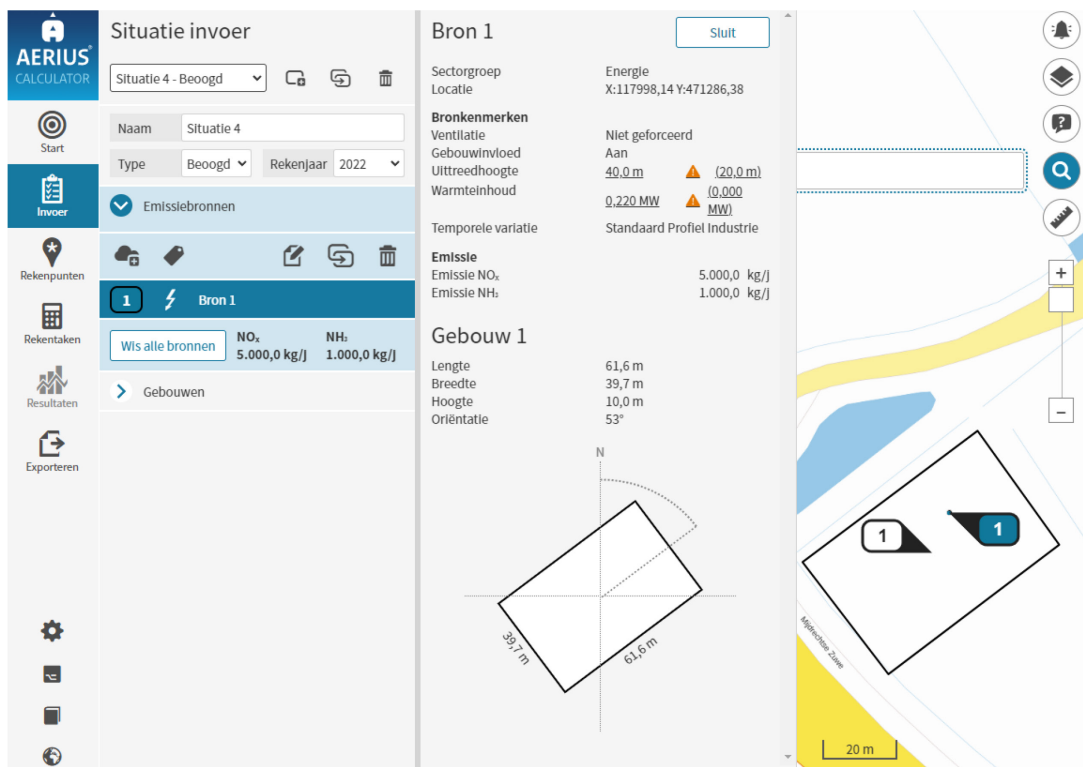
AERIUS® CALCULATOR

Start

Invoer

Rekenpunten

Rekentaken

Resultaten

Exporteren

Situatie invoer

Situatie 4 - Beoogd

Naam Situatie 4

Type Beoogd Rekenjaar 2022

Emissiebronnen

1 Bron 1

Wis alle bronnen

$NO_x$ 5.000,0 kg/j

$NH_3$ 1.000,0 kg/j

Gebouwen

Bron 1

Sluit

Sectorgroep Energie

Locatie X:117998,14 Y:471286,38

Bronkenmerken

Ventilatie Niet geforceerd

Gebouwinvloed Aan

Uittreedhoogte 40,0 m (20,0 m)

Warmteinhoud 0,220 MW (0,000 MW)

Temporele variatie Standaard Profiel Industrie

Emissie

Emissie $NO_x$ 5.000,0 kg/j

Emissie $NH_3$ 1.000,0 kg/j

Gebouw 1

Lengte 61,6 m

Breedte 39,7 m

Hoogte 10,0 m

Oriëntatie 53°

N

39,7 m

61,6 m

1

1

Mijdrechtse Zuwe

20 m

+

−